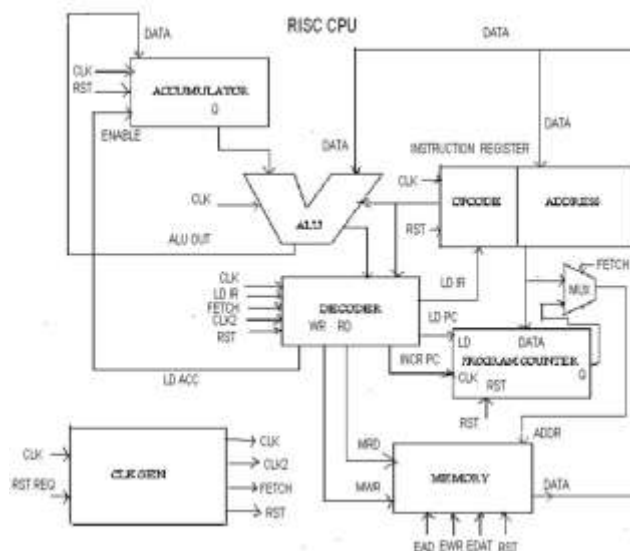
RISC CPU

DATA

DATA

CLK
RST

ACCUMULATOR

Q

ENABLE

DATA

DATA

INSTRUCTION REGISTER

CLK

OPCODE

ADDRESS

CLK

ALU

RST

ALU OUT

FETCH

CLK
LD IR
FETCH
CLK2
RST

DECODER

WR RD

LD IR

MUX

LD PC

LD DATA

PROGRAM COUNTER

INCR PC

CLK RST

Q

LD ACC

RST

ADDR

CLK

RST REQ

CLK GEN

CLK
CLK2
FETCH
RST

MRD

MWR

MEMORY

DATA

EAD EWR EDAT RST